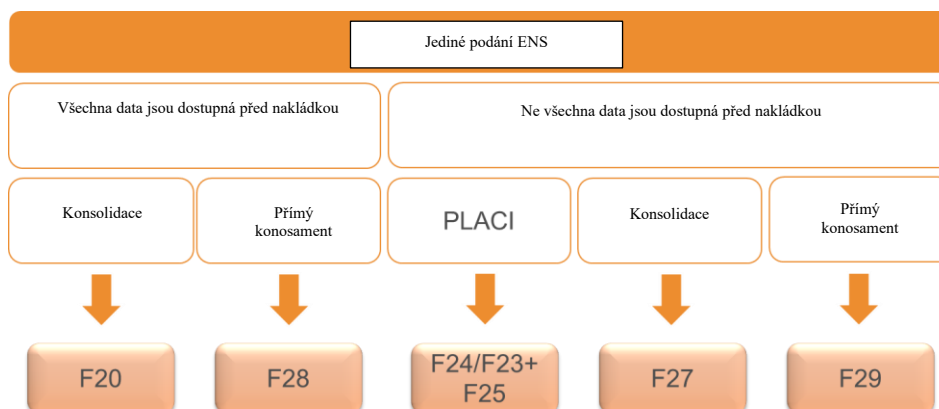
Jediné podání ENS

Všechna data jsou dostupná před nakládkou

Ne všechna data jsou dostupná před nakládkou

Konsolidace

Přímý konosament

PLACI

Konsolidace

Přímý konosament

F20

F28

F24/F23+ F25

F27

F29